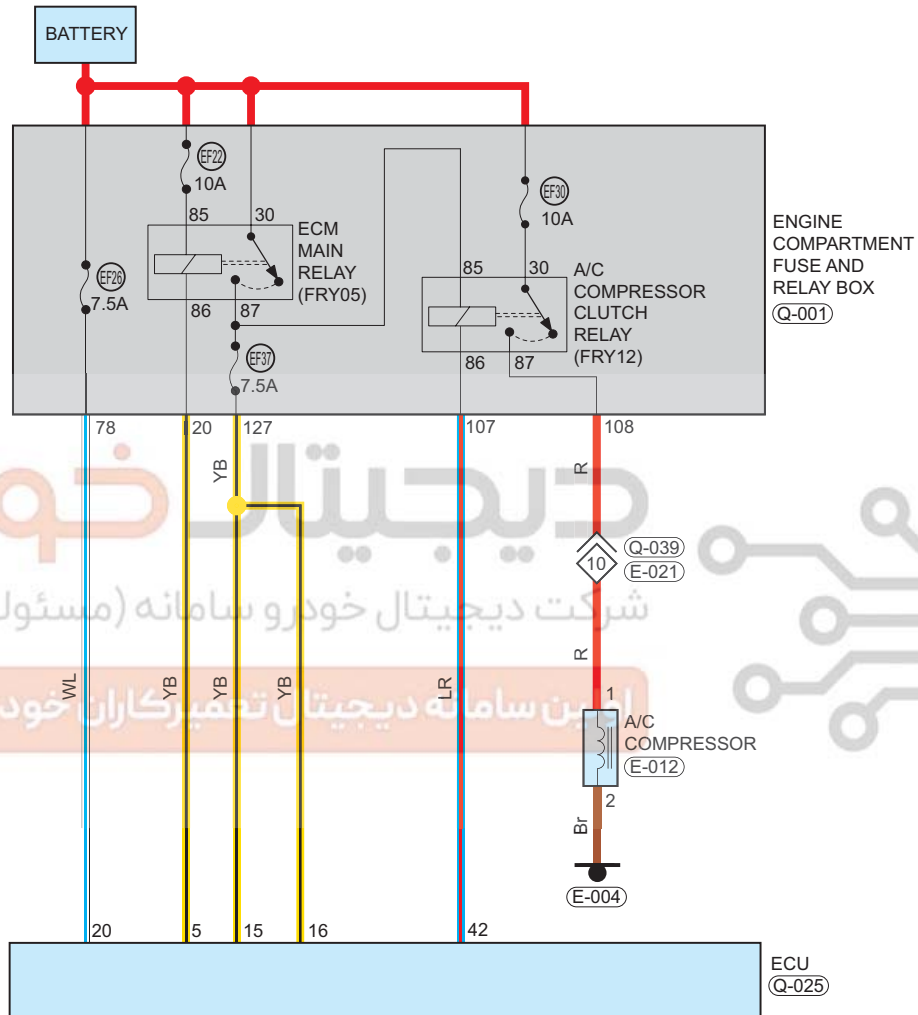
BATTERY

EF22
10A

85 30

ECM MAIN RELAY (FRY05)

86 87

EF26
7.5A

EF37
7.5A

EF30
10A

85 30

A/C COMPRESSOR CLUTCH RELAY (FRY12)

86 87

ENGINE COMPARTMENT FUSE AND RELAY BOX
Q-001

78 20 127 107 108

YB

R

10
Q-039
E-021

شرکت دیجیتال خودرو سامانه (مسئول

اولین سامانه دیجیتال تعمیرکاران خودرو

WL YB YB YB LR R

1
A/C COMPRESSOR
E-012

2
Br

E-004

20 5 15 16 42

ECU
Q-025